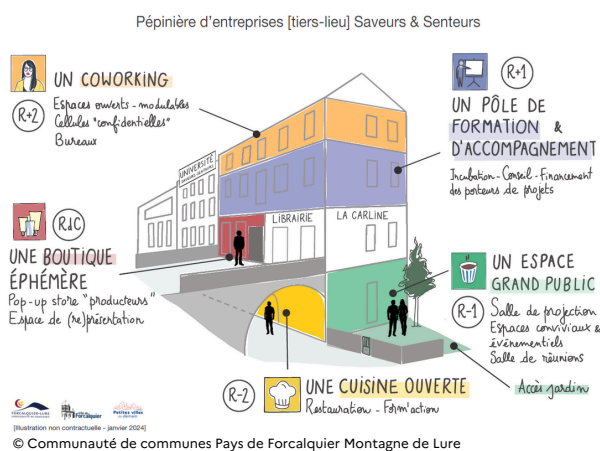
Pépinière d'entreprises [tiers-lieu] Saveurs & Senteurs

UN COWORKING
R+2
Espaces ouverts - modulables
Cellules "confidentielles"
Bureaux

R+1
UN PÔLE DE FORMATION & D'ACCOMPAGNEMENT
Incubation - Conseil - Financement des porteurs de projets

UNIVERSITÉ
LIBRAIRIE
LA CARLINE

R.d.C
UNE BOUTIQUE ÉPHÉMÈRE
Pop-up store "producteurs"
Espace de (re)présentation

UN ESPACE GRAND PUBLIC
R-1
Salle de projection
Espaces conviviaux & événementiels
Salle de réunions

Accès jardin

R-2
UNE CUISINE OUVERTE
Restauration - Form'action

[Illustration non contractuelle - janvier 2024]
© Communauté de communes Pays de Forcalquier Montagne de Lure